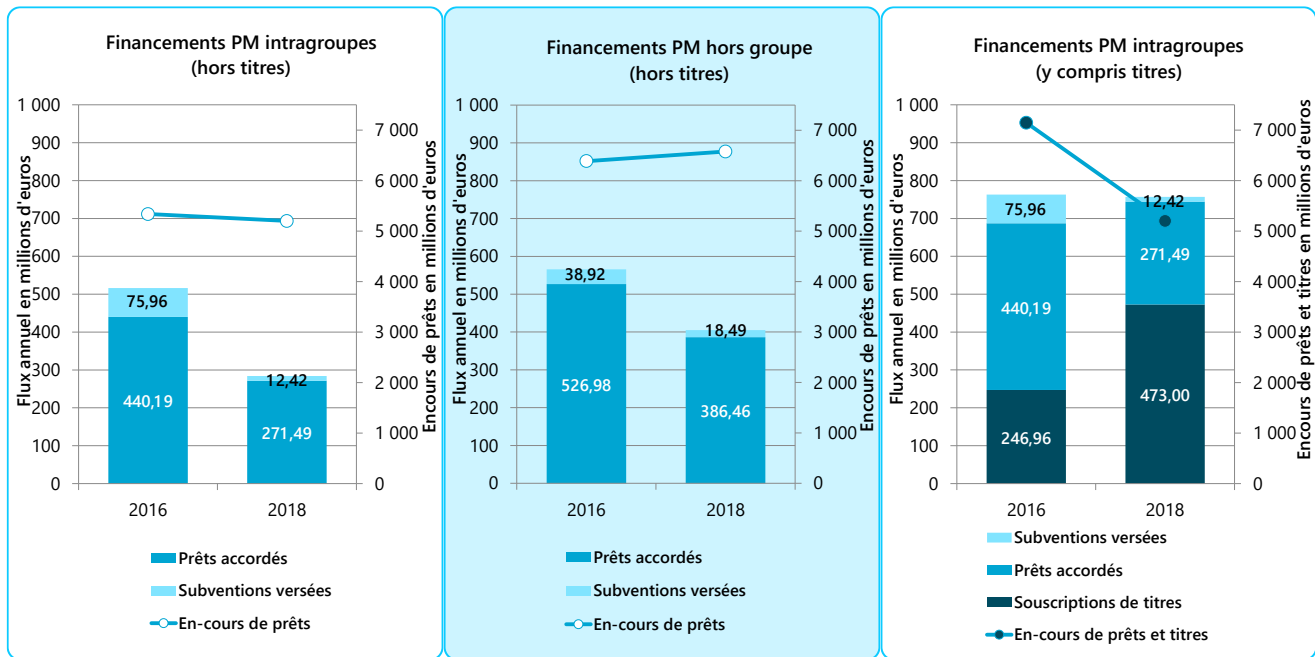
Financements PM intragroupes
(hors titres)

Flux annuel en millions d'euros
Encours de prêts en millions d'euros

1 000
900
800
700
600
500
400
300
200
100
0

7 000
6 000
5 000
4 000
3 000
2 000
1 000
0

75,96
440,19
12,42
271,49

2016
2018

Prêts accordés
Subventions versées
En-cours de prêts

Financements PM hors groupe
(hors titres)

Flux annuel en millions d'euros
Encours de prêts en millions d'euros

1 000
900
800
700
600
500
400
300
200
100
0

7 000
6 000
5 000
4 000
3 000
2 000
1 000
0

38,92
526,98
18,49
386,46

2016
2018

Prêts accordés
Subventions versées
En-cours de prêts

Financements PM intragroupes
(y compris titres)

Flux annuel en millions d'euros
Encours de prêts et titres en millions d'euros

1 000
900
800
700
600
500
400
300
200
100
0

7 000
6 000
5 000
4 000
3 000
2 000
1 000
0

75,96
440,19
246,96
12,42
271,49
473,00

2016
2018

Subventions versées
Prêts accordés
Souscriptions de titres
En-cours de prêts et titres